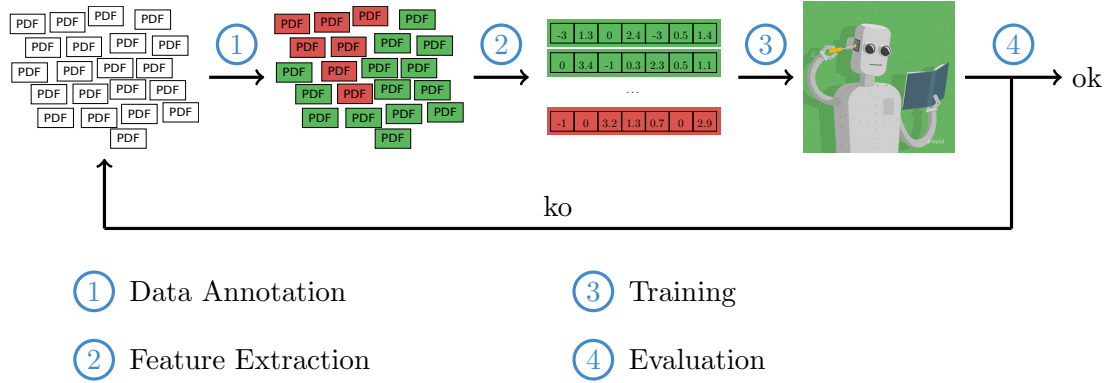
PDF PDF PDF PDF
PDF PDF PDF PDF
PDF PDF PDF PDF
PDF PDF PDF PDF
PDF PDF PDF PDF
PDF

1

PDF PDF PDF PDF
PDF PDF PDF PDF
PDF PDF PDF PDF
PDF PDF PDF PDF
PDF PDF PDF PDF
PDF

2

| -3 | 1.3 | 0 | 2.4 | -3 | 0.5 | 1.4 |
|---|---|---|---|---|---|---|
| 0 | 3.4 | -1 | 0.3 | 2.3 | 0.5 | 1.1 |

...

| -1 | 0 | 3.2 | 1.3 | 0.7 | 0 | 2.9 |
|---|---|---|---|---|---|---|

3

4

ok

ko

1 Data Annotation

3 Training

2 Feature Extraction

4 Evaluation